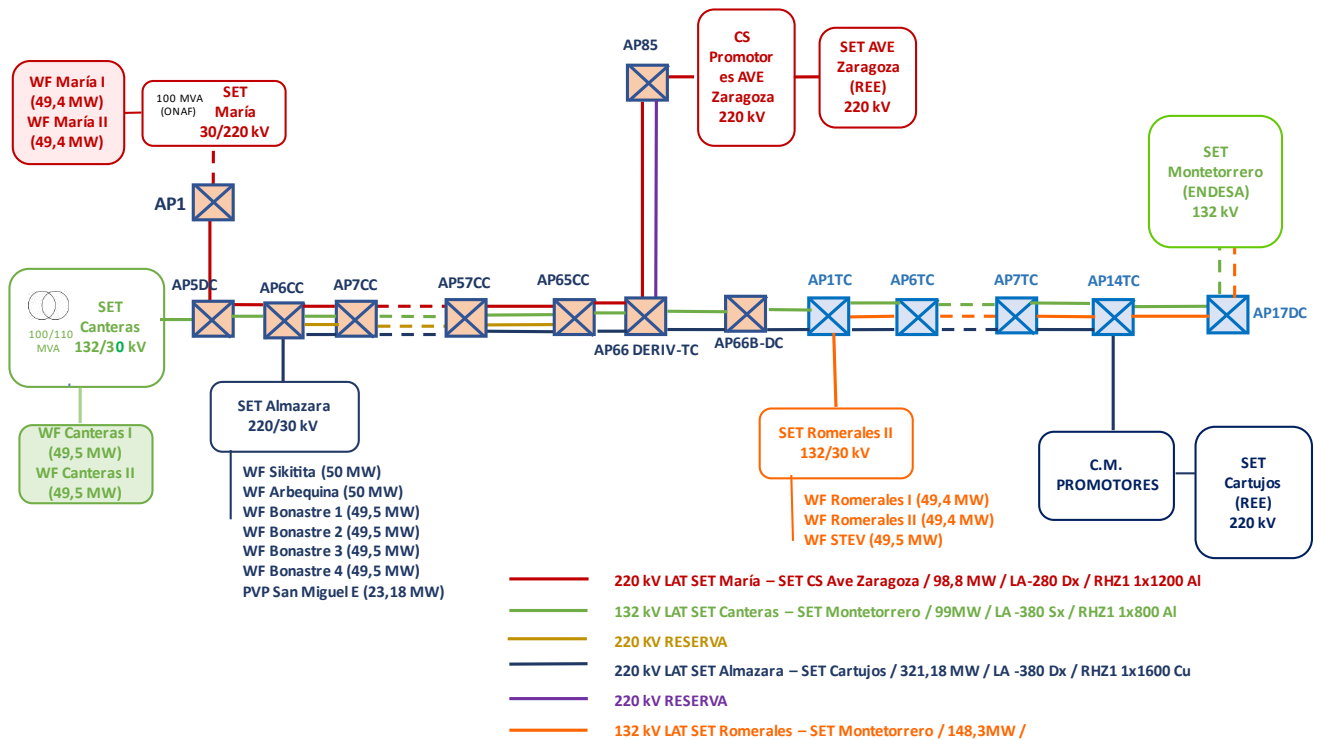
WF María I
(49,4 MW)
WF María II
(49,4 MW)

100 MVA
(ONAF)

SET
María
30/220 kV

AP85

CS
Promotores AVE
Zaragoza
220 kV

SET AVE
Zaragoza
(REE)
220 kV

SET
Montetorrero
(ENDESA)
132 kV

AP1

100/110
MVA

SET
Canteras
132/30 kV

AP5DC

AP6CC

AP7CC

AP57CC

AP65CC

AP66 DERIV-TC

AP66B-DC

AP1TC

AP6TC

AP7TC

AP14TC

AP17DC

SET Almazara
220/30 kV

WF Canteras I
(49,5 MW)
WF Canteras II
(49,5 MW)

SET Romerales II
132/30 kV

C.M.
PROMOTORES

SET
Cartujos
(REE)
220 kV

WF Sikitita (50 MW)
WF Arbequina (50 MW)
WF Bonastre 1 (49,5 MW)
WF Bonastre 2 (49,5 MW)
WF Bonastre 3 (49,5 MW)
WF Bonastre 4 (49,5 MW)
PVP San Miguel E (23,18 MW)

WF Romerales I (49,4 MW)
WF Romerales II (49,4 MW)
WF STEV (49,5 MW)

220 kV LAT SET María – SET CS Ave Zaragoza / 98,8 MW / LA-280 Dx / RHZ1 1x1200 Al
132 kV LAT SET Canteras – SET Montetorrero / 99MW / LA -380 Sx / RHZ1 1x800 Al
220 KV RESERVA
220 kV LAT SET Almazara – SET Cartujos / 321,18 MW / LA -380 Dx / RHZ1 1x1600 Cu
220 kV RESERVA
132 kV LAT SET Romerales – SET Montetorrero / 148,3MW /